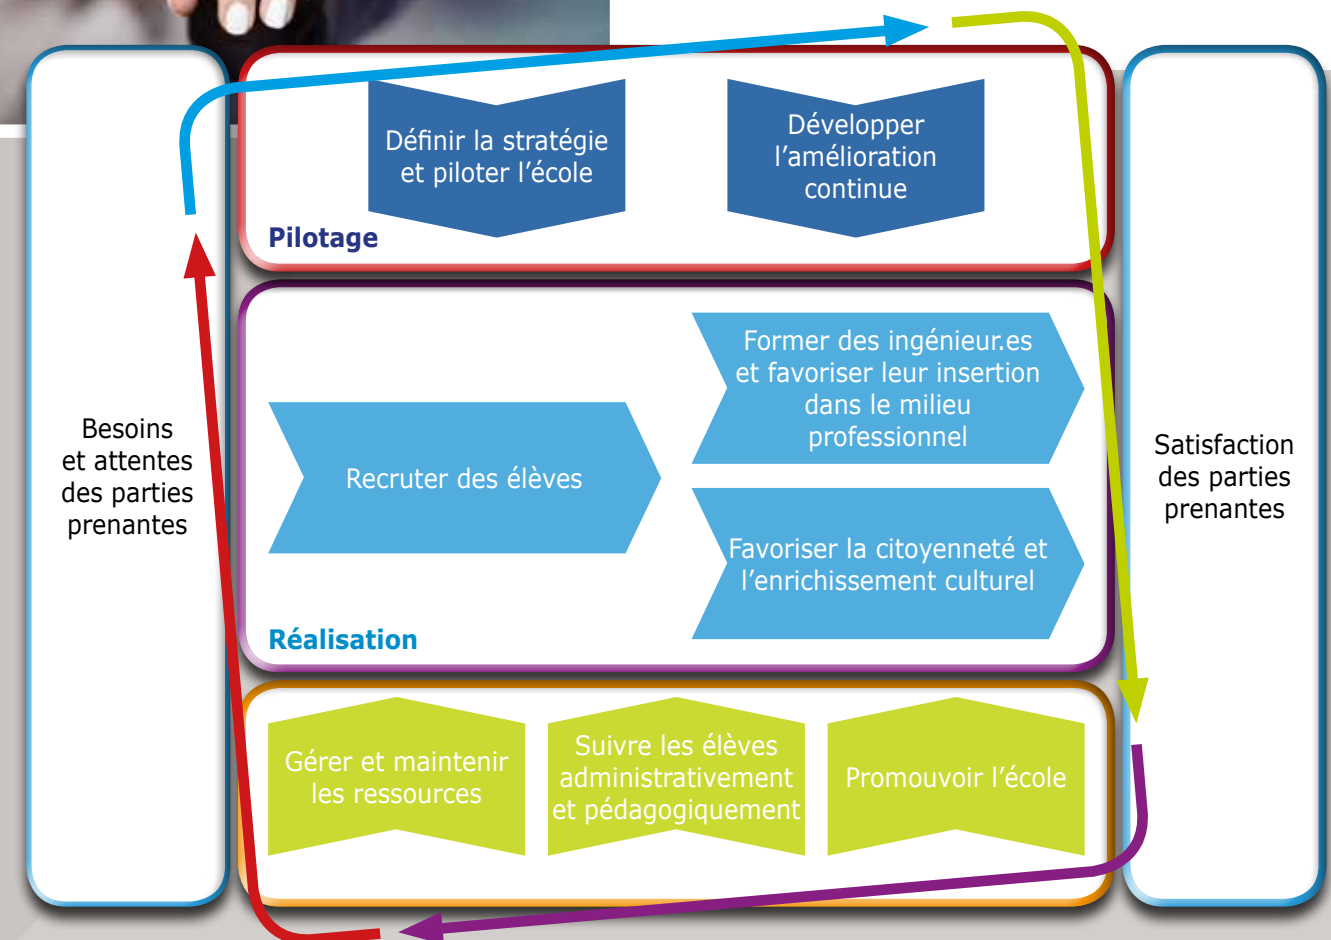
Besoins et attentes des parties prenantes

Définir la stratégie et piloter l'école

Développer l'amélioration continue

Pilotage

Recruter des élèves

Former des ingénieur.es et favoriser leur insertion dans le milieu professionnel

Favoriser la citoyenneté et l'enrichissement culturel

Réalisation

Gérer et maintenir les ressources

Suivre les élèves administrativement et pédagogiquement

Promouvoir l'école

Satisfaction des parties prenantes